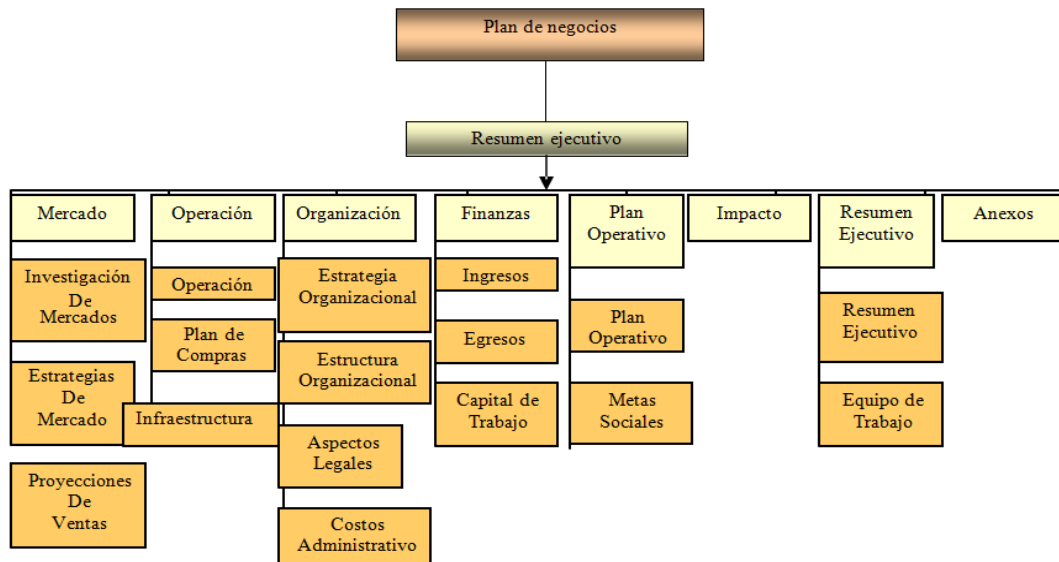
Plan de negocios

Resumen ejecutivo

Mercado

Investigación De Mercados

Estrategias De Mercado

Proyecciones De Ventas

Operación

Operación

Plan de Compras

Infraestructura

Organización

Estrategia Organizacional

Estructura Organizacional

Aspectos Legales

Costos Administrativo

Finanzas

Ingresos

Egresos

Capital de Trabajo

Plan Operativo

Plan Operativo

Metas Sociales

Impacto

Resumen Ejecutivo

Resumen Ejecutivo

Equipo de Trabajo

Anexos